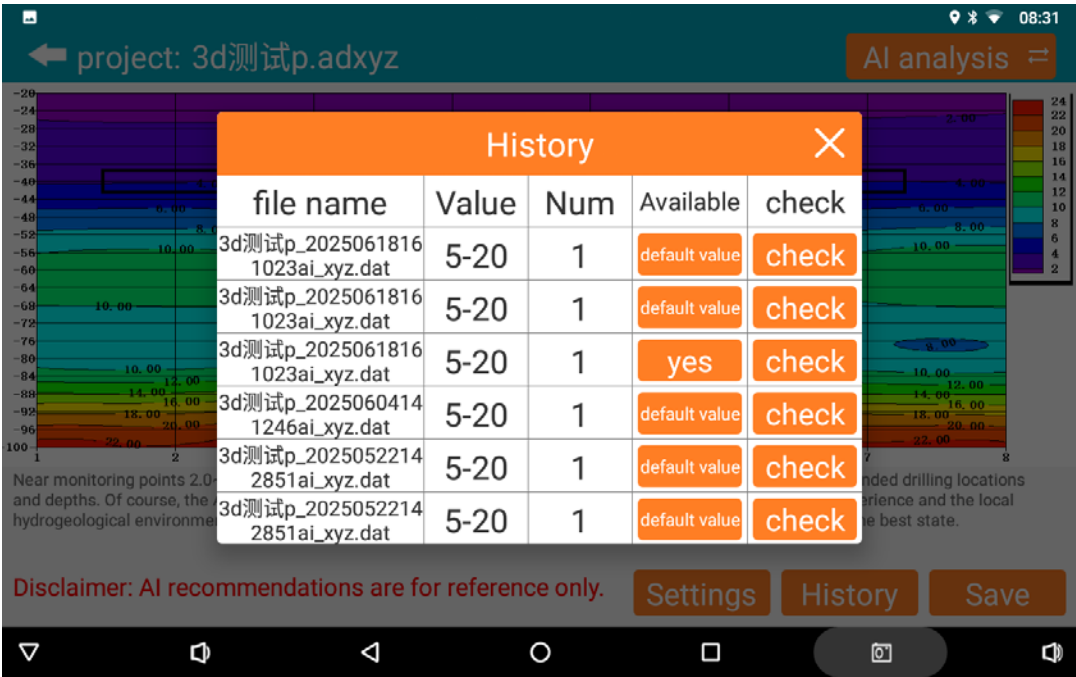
08:31

project: 3d测试p.adxyz

AI analysis

-20
-24
-28
-32
-36
-40
-44
-48
-52
-56
-60
-64
-68
-72
-76
-80
-84
-88
-92
-96
100

1 2 7 8

24
22
20
18
16
14
12
10
8
6
4
2

10.00
10.00
12.00
14.00
16.00
18.00
20.00
22.00
8.00
8.00
10.00
10.00
12.00
14.00
16.00
18.00
20.00
22.00

History

| file name | Value | Num | Available | check |
|---|---|---|---|---|
| 3d测试p_20250618161023ai_xyz.dat | 5-20 | 1 | default value | check |
| 3d测试p_20250618161023ai_xyz.dat | 5-20 | 1 | default value | check |
| 3d测试p_20250618161023ai_xyz.dat | 5-20 | 1 | yes | check |
| 3d测试p_20250604141246ai_xyz.dat | 5-20 | 1 | default value | check |
| 3d测试p_20250522142851ai_xyz.dat | 5-20 | 1 | default value | check |
| 3d测试p_20250522142851ai_xyz.dat | 5-20 | 1 | default value | check |

Near monitoring points 2.0- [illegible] nded drilling locations and depths. Of course, the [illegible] erience and the local hydrogeological environme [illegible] e best state.

Disclaimer: AI recommendations are for reference only.

Settings History Save